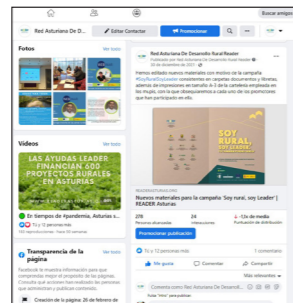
Red Asturiana De D...

Buscar amigos

Editar Contactar

Promocionar

Fotos

Videos

LAS AYUDAS LEADER FINANCIAN 600 PROYECTOS RURALES EN ASTURIAS

En tiempos de #pandemia, Asturias s...

Tú y 12 personas más

Transparencia de la página

Facebook te muestra información para que comprendas mejor el propósito de una página. Consulta qué acciones han realizado las personas que administran y publican contenido.

Creación de la página: 26 de febrero de

Red Asturiana De Desarrollo Rural READER

Publicado por Red Asturiana De Desarrollo Rural READER · 10 de diciembre de 2021 ·

Hemos editado nuevos materiales con motivo de la campaña #SoyRuralSoyLeader consistentes en carpetas documentos y libretas, además de impresiones en bastidor A-3 de la cartelería empleada en las mupis, con la que obsequiaremos a cada uno de los promotores que han participado en ella.

SOY RURAL

READERASTURIAS.ORG

Nuevos materiales para la campaña 'Soy rural, soy Leader' | READER Asturias

278 Personas alcanzadas

14 Interacciones

-13x de media Puntuación de distribución

Promocionar publicación

Tú y 12 personas más

1 comentario

Me gusta

Comentar

Compartir

Más relevantes

Comenta como Red Asturiana De Desarrollo Rural...

Pulsa "Intro" para publicar.